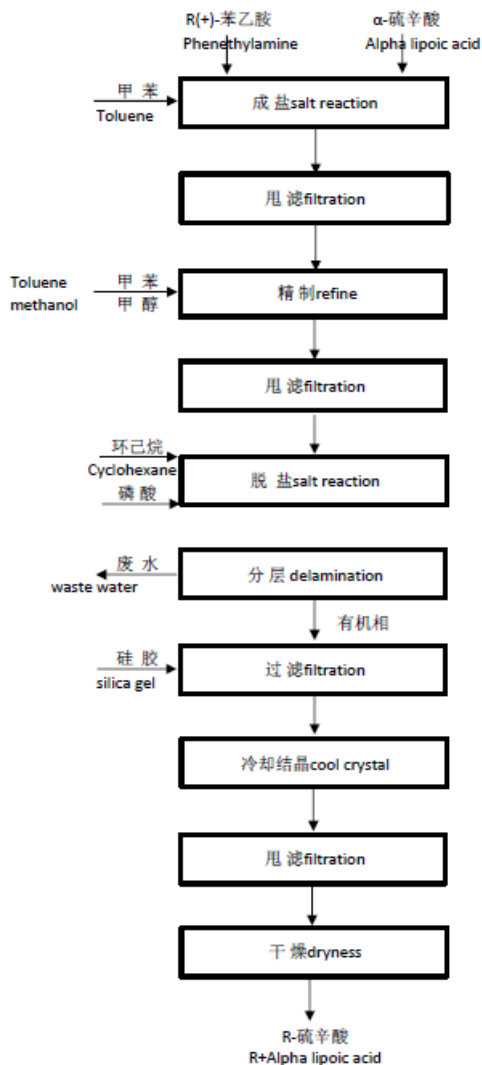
R(+)-苯乙胺
Phenethylamine

α-硫辛酸
Alpha lipoic acid

甲 苯
Toluene

成 盐salt reaction

甩 滤filtration

Toluene
methanol

甲 苯
甲 醇

精 制refine

甩 滤filtration

环已烷
Cyclohexane
磷 酸

脱 盐salt reaction

废 水
waste water

分 层 delamination

有机相

硅 胶
silica gel

过 滤filtration

冷却结晶cool crystal

甩 滤filtration

干 燥dryness

R-硫辛酸
R+Alpha lipoic acid